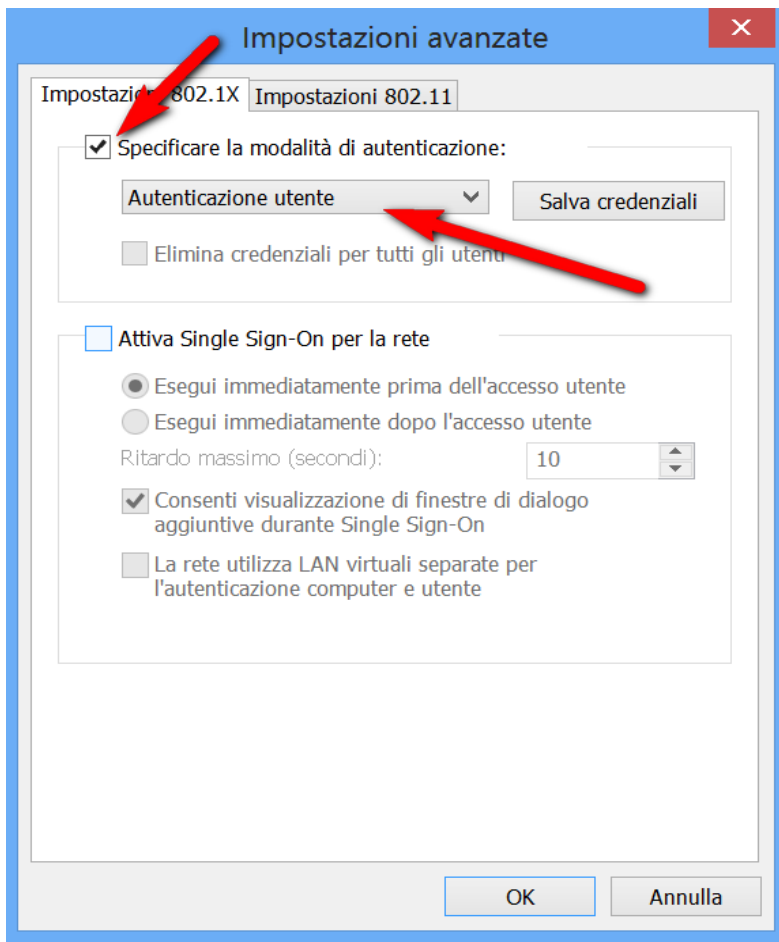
Impostazioni avanzate

Impostazio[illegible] 802.1X | Impostazioni 802.11

Specificare la modalità di autenticazione:

Autenticazione utente

Salva credenziali

Elimina credenziali per tutti gli utenti

Attiva Single Sign-On per la rete

Esegui immediatamente prima dell'accesso utente

Esegui immediatamente dopo l'accesso utente

Ritardo massimo (secondi): 10

Consenti visualizzazione di finestre di dialogo aggiuntive durante Single Sign-On

La rete utilizza LAN virtuali separate per l'autenticazione computer e utente

OK

Annulla